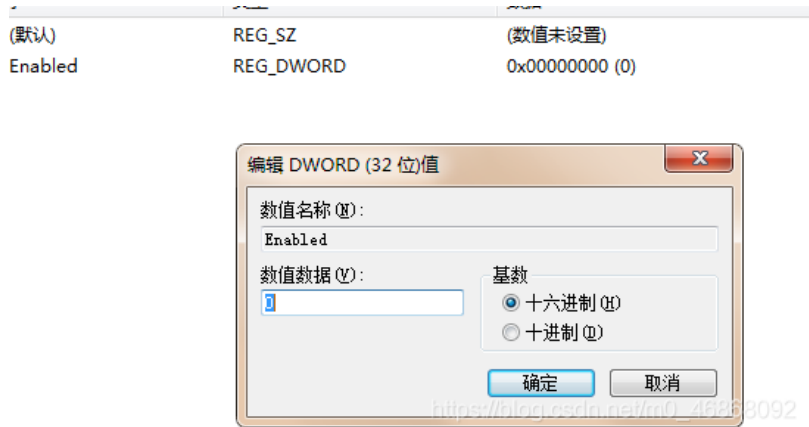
| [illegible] | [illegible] | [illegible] |
|---|---|---|
| (默认) | REG_SZ | (数值未设置) |
| Enabled | REG_DWORD | 0x00000000 (0) |

编辑 DWORD (32 位)值

数值名称(N):

Enabled

数值数据(V):

0

基数

十六进制(H)

十进制(D)

确定

取消

https://blog.csdn.net/m0_46838092